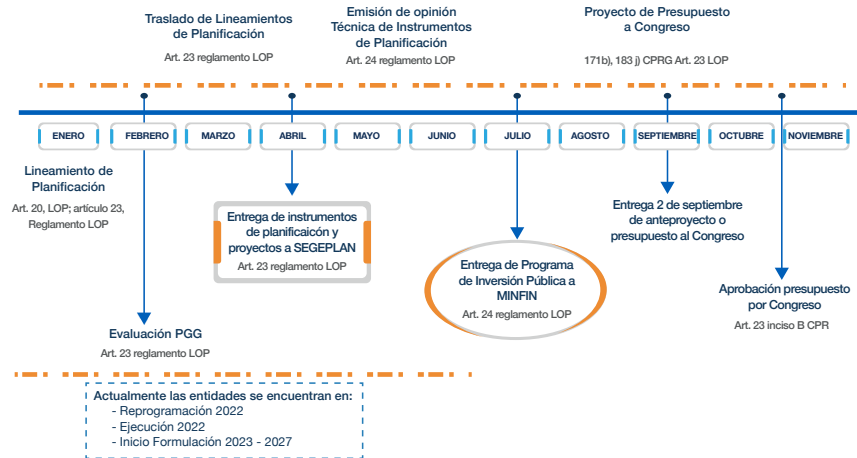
Traslado de Lineamientos de Planificación
Art. 23 reglamento LOP

Emisión de opinión Técnica de Instrumentos de Planificación
Art. 24 reglamento LOP

Proyecto de Presupuesto a Congreso
171b), 183 j) CPRG Art. 23 LOP

ENERO
FEBRERO
MARZO
ABRIL
MAYO
JUNIO
JULIO
AGOSTO
SEPTIEMBRE
OCTUBRE
NOVIEMBRE

Lineamiento de Planificación
Art. 20, LOP; artículo 23, Reglamento LOP

Entrega de instrumentos de planificaicón y proyectos a SEGEPLAN
Art. 23 reglamento LOP

Entrega de Programa de Inversión Pública a MINFIN
Art. 24 reglamento LOP

Entrega 2 de septiembre de anteproyecto o presupuesto al Congreso

Aprobación presupuesto por Congreso
Art. 23 inciso B CPR

Evaluación PGG
Art. 23 reglamento LOP

Actualmente las entidades se encuentran en:
- Reprogramación 2022
- Ejecución 2022
- Inicio Formulación 2023 - 2027